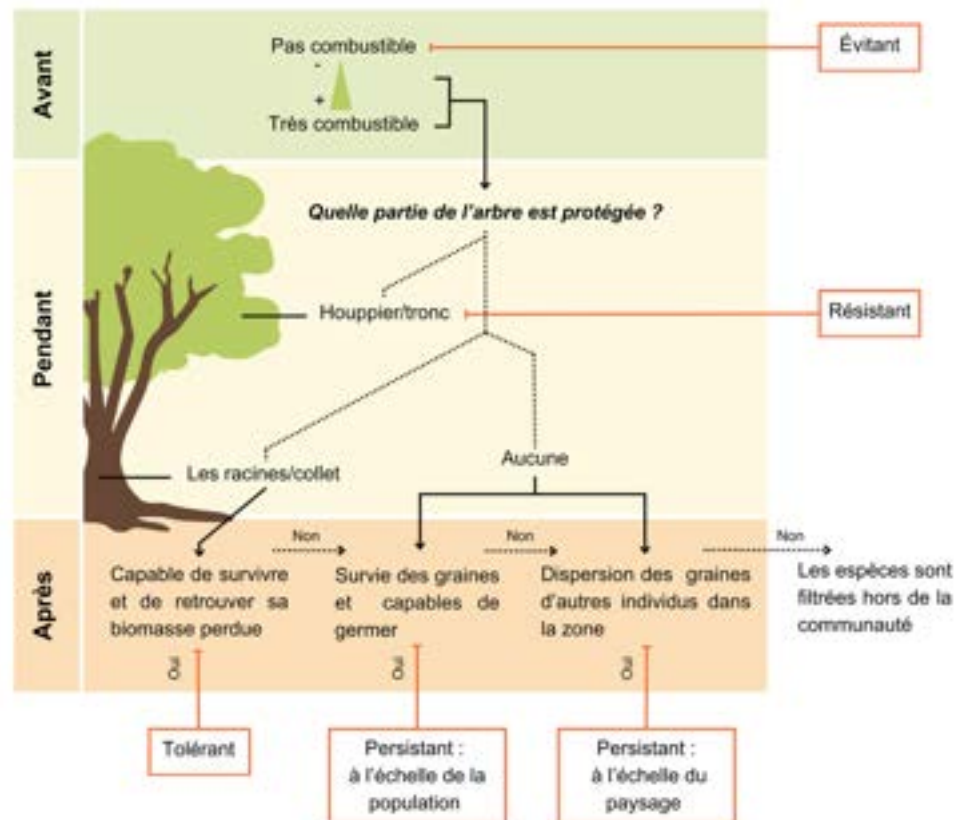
Avant

Pas combustible

-

+

Très combustible

Évitant

Pendant

Quelle partie de l'arbre est protégée ?

Houppier/tronc

Résistant

Les racines/collet

Aucune

Après

Capable de survivre et de retrouver sa biomasse perdue

Non

Survie des graines et capables de germer

Non

Dispersion des graines d'autres individus dans la zone

Non

Les espèces sont filtrées hors de la communauté

Oui

Oui

Oui

Tolérant

Persistant : à l'échelle de la population

Persistant : à l'échelle du paysage